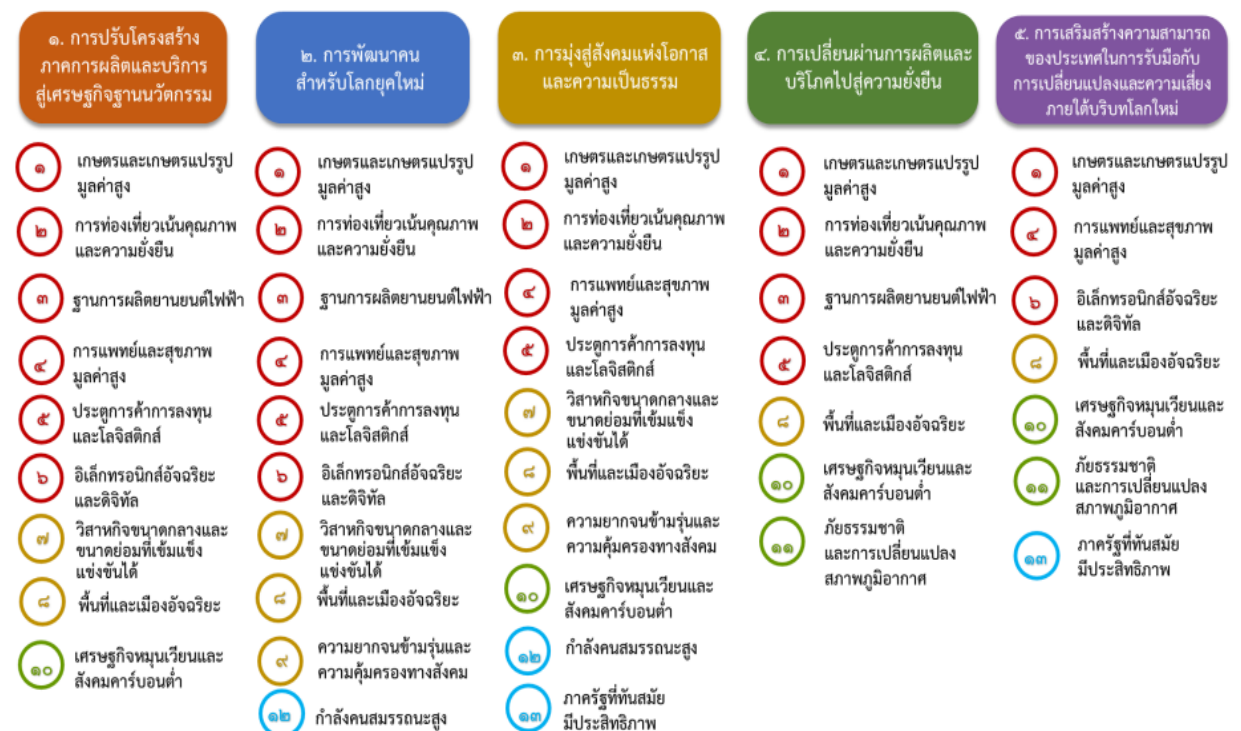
๑. การปรับโครงสร้างภาคการผลิตและบริการสู่เศรษฐกิจฐานนวัตกรรม

๑ เกษตรและเกษตรแปรรูปมูลค่าสูง
๒ การท่องเที่ยวเน้นคุณภาพและความยั่งยืน
๓ ฐานการผลิตยานยนต์ไฟฟ้า
๔ การแพทย์และสุขภาพมูลค่าสูง
๕ ประตูการค้าการลงทุนและโลจิสติกส์
๖ อิเล็กทรอนิกส์อัจฉริยะและดิจิทัล
๗ วิสาหกิจขนาดกลางและขนาดย่อมที่เข้มแข็งแข่งขันได้
๘ พื้นที่และเมืองอัจฉริยะ
๑๐ เศรษฐกิจหมุนเวียนและสังคมคาร์บอนต่ำ

๒. การพัฒนาคนสำหรับโลกยุคใหม่

๑ เกษตรและเกษตรแปรรูปมูลค่าสูง
๒ การท่องเที่ยวเน้นคุณภาพและความยั่งยืน
๓ ฐานการผลิตยานยนต์ไฟฟ้า
๔ การแพทย์และสุขภาพมูลค่าสูง
๕ ประตูการค้าการลงทุนและโลจิสติกส์
๖ อิเล็กทรอนิกส์อัจฉริยะและดิจิทัล
๗ วิสาหกิจขนาดกลางและขนาดย่อมที่เข้มแข็งแข่งขันได้
๘ พื้นที่และเมืองอัจฉริยะ
๙ ความยากจนข้ามรุ่นและความคุ้มครองทางสังคม
๑๒ กำลังคนสมรรถนะสูง

๓. การมุ่งสู่สังคมแห่งโอกาสและความเป็นธรรม

๑ เกษตรและเกษตรแปรรูปมูลค่าสูง
๒ การท่องเที่ยวเน้นคุณภาพและความยั่งยืน
๔ การแพทย์และสุขภาพมูลค่าสูง
๕ ประตูการค้าการลงทุนและโลจิสติกส์
๗ วิสาหกิจขนาดกลางและขนาดย่อมที่เข้มแข็งแข่งขันได้
๘ พื้นที่และเมืองอัจฉริยะ
๙ ความยากจนข้ามรุ่นและความคุ้มครองทางสังคม
๑๐ เศรษฐกิจหมุนเวียนและสังคมคาร์บอนต่ำ
๑๒ กำลังคนสมรรถนะสูง
๑๓ ภาครัฐที่ทันสมัยมีประสิทธิภาพ

๔. การเปลี่ยนผ่านการผลิตและบริโภคไปสู่ความยั่งยืน

๑ เกษตรและเกษตรแปรรูปมูลค่าสูง
๒ การท่องเที่ยวเน้นคุณภาพและความยั่งยืน
๓ ฐานการผลิตยานยนต์ไฟฟ้า
๕ ประตูการค้าการลงทุนและโลจิสติกส์
๘ พื้นที่และเมืองอัจฉริยะ
๑๐ เศรษฐกิจหมุนเวียนและสังคมคาร์บอนต่ำ
๑๑ ภัยธรรมชาติและการเปลี่ยนแปลงสภาพภูมิอากาศ

๕. การเสริมสร้างความสามารถของประเทศในการรับมือกับการเปลี่ยนแปลงและความเสี่ยงภายใต้บริบทโลกใหม่

๑ เกษตรและเกษตรแปรรูปมูลค่าสูง
๔ การแพทย์และสุขภาพมูลค่าสูง
๖ อิเล็กทรอนิกส์อัจฉริยะและดิจิทัล
๘ พื้นที่และเมืองอัจฉริยะ
๑๐ เศรษฐกิจหมุนเวียนและสังคมคาร์บอนต่ำ
๑๑ ภัยธรรมชาติและการเปลี่ยนแปลงสภาพภูมิอากาศ
๑๓ ภาครัฐที่ทันสมัยมีประสิทธิภาพ